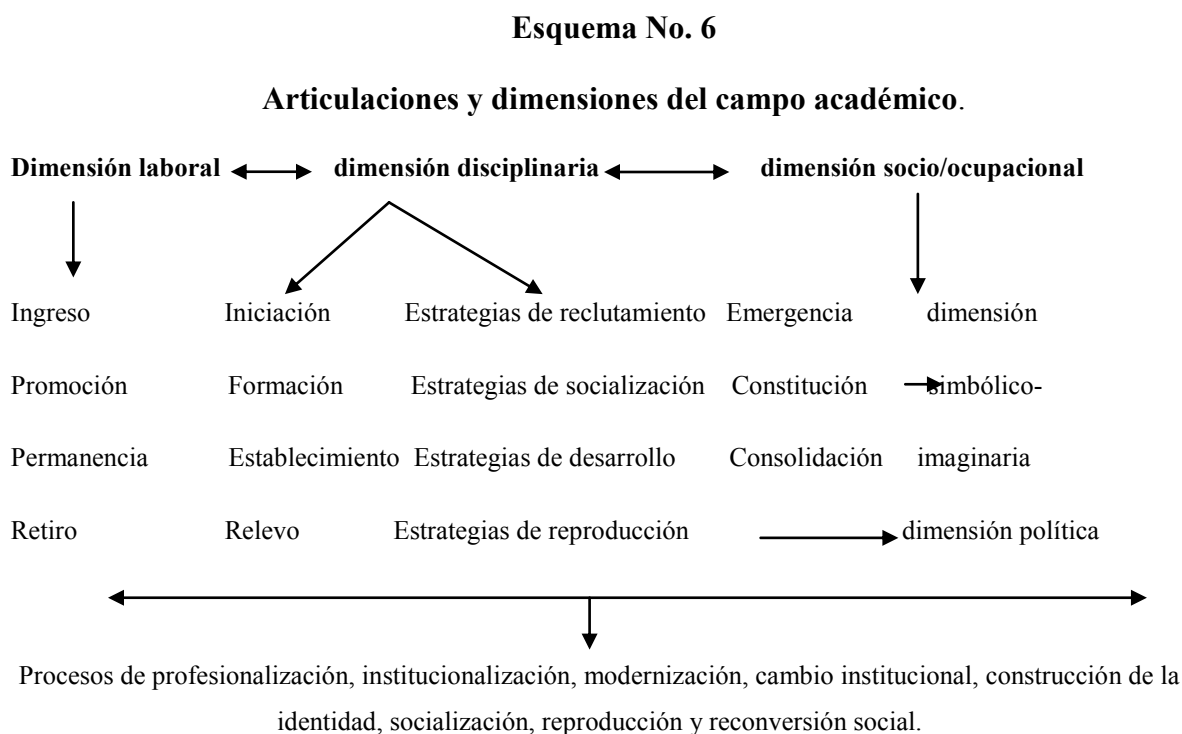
**Esquema No. 6**

**Articulaciones y dimensiones del campo académico**.

**Dimensión laboral** ↔ **dimensión disciplinaria** ↔ **dimensión socio/ocupacional**

Ingreso Iniciación Estrategias de reclutamiento Emergencia dimensión

Promoción Formación Estrategias de socialización Constitución → simbólico-

Permanencia Establecimiento Estrategias de desarrollo Consolidación imaginaria

Retiro Relevo Estrategias de reproducción → dimensión política

Procesos de profesionalización, institucionalización, modernización, cambio institucional, construcción de la identidad, socialización, reproducción y reconversión social.